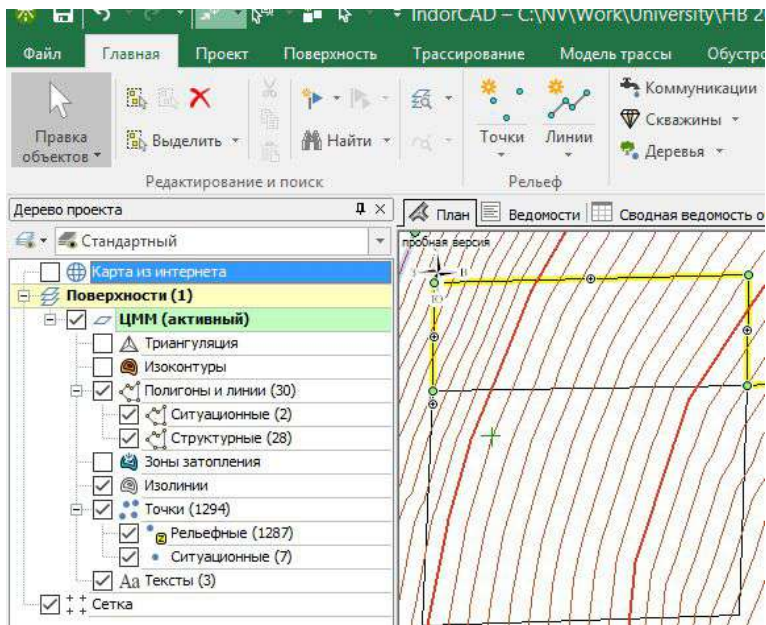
IndorCAD – C:\NV\Work\University\HB 2

Файл Главная Проект Поверхность Трассирование Модель трассы Обустро

Правка объектов
Выделить
Найти
Редактирование и поиск
Точки Линии
Рельеф
Коммуникации
Скважины
Деревья

Дерево проекта
Стандартный
Карта из интернета
Поверхности (1)
ЦММ (активный)
Триангуляция
Изоконтуры
Полигоны и линии (30)
Ситуационные (2)
Структурные (28)
Зоны затопления
Изолинии
Точки (1294)
Рельефные (1287)
Ситуационные (7)
Аа Тексты (3)
Сетка

План Ведомости Сводная ведомость о
пробная версия
С
З В
Ю